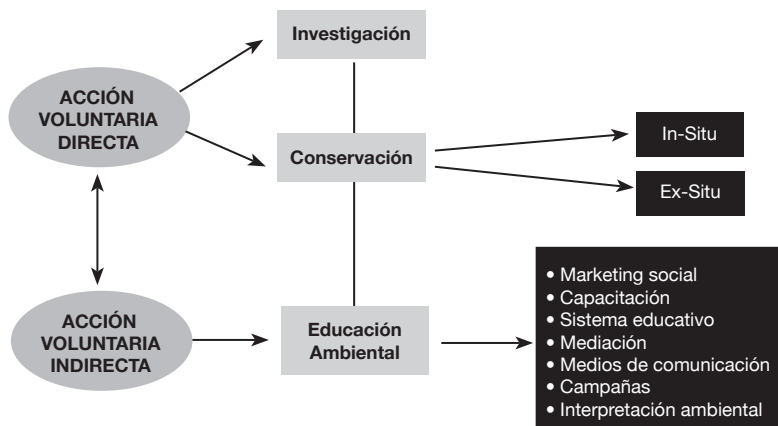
ACCIÓN VOLUNTARIA DIRECTA

Investigación

Conservación

In-Situ

Ex-Situ

ACCIÓN VOLUNTARIA INDIRECTA

Educación Ambiental

• Marketing social
• Capacitación
• Sistema educativo
• Mediación
• Medios de comunicación
• Campañas
• Interpretación ambiental